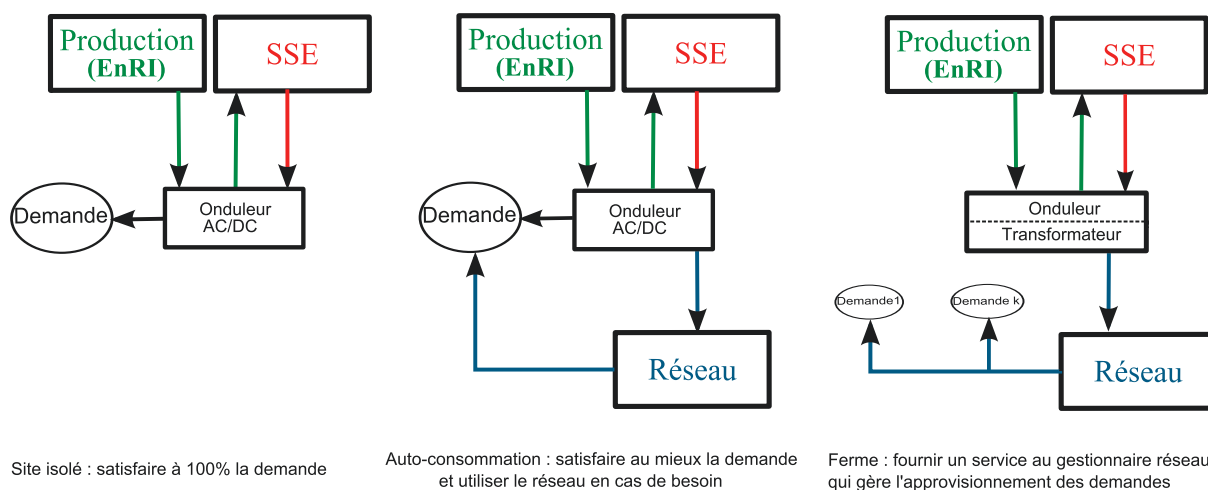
Production (EnRI)

SSE

Demande

Onduleur AC/DC

Site isolé : satisfaire à 100% la demande

Production (EnRI)

SSE

Demande

Onduleur AC/DC

Réseau

Auto-consommation : satisfaire au mieux la demande et utiliser le réseau en cas de besoin

Production (EnRI)

SSE

Onduleur

Transformateur

Demande1

Demande k

Réseau

Ferme : fournir un service au gestionnaire réseau qui gère l'approvisionnement des demandes